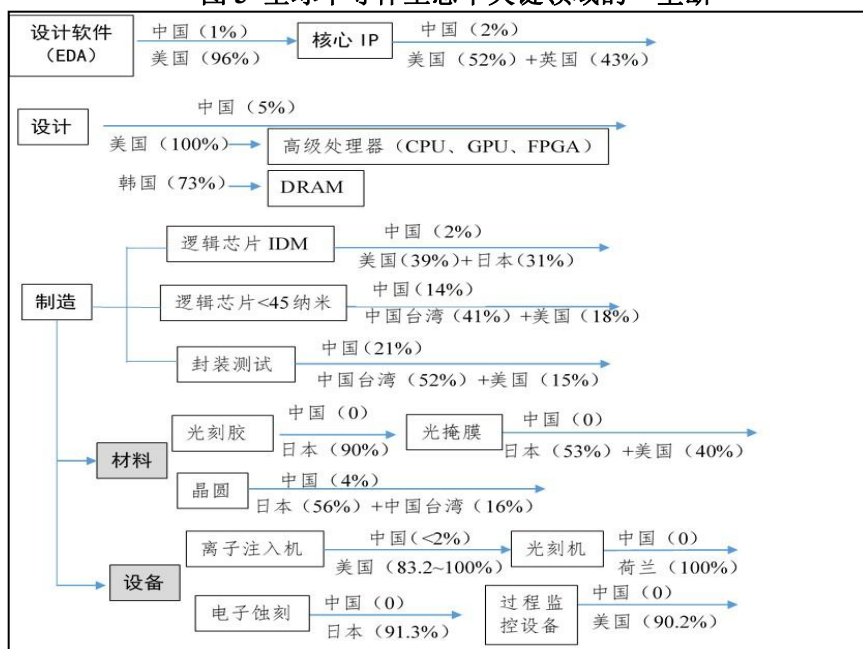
图 3 全球半导体全链条关键领域的"垄断"

设计软件（EDA）
中国（1%）
美国（96%）
核心 IP
中国（2%）
美国（52%）+英国（43%）

设计
中国（5%）
美国（100%）
高级处理器（CPU、GPU、FPGA）
韩国（73%）
DRAM

制造
逻辑芯片 IDM
中国（2%）
美国(39%)+日本(31%)
逻辑芯片<45 纳米
中国（14%）
中国台湾（41%）+美国（18%）
封装测试
中国（21%）
中国台湾（52%）+美国（15%）

材料
光刻胶
中国（0）
日本（90%）
光掩膜
中国（0）
日本（53%）+美国（40%）
晶圆
中国（4%）
日本（56%）+中国台湾（16%）

设备
离子注入机
中国（<2%）
美国（83.2~100%）
光刻机
中国（0）
荷兰（100%）
电子蚀刻
中国（0）
日本（91.3%）
过程监控设备
中国（0）
美国（90.2%）